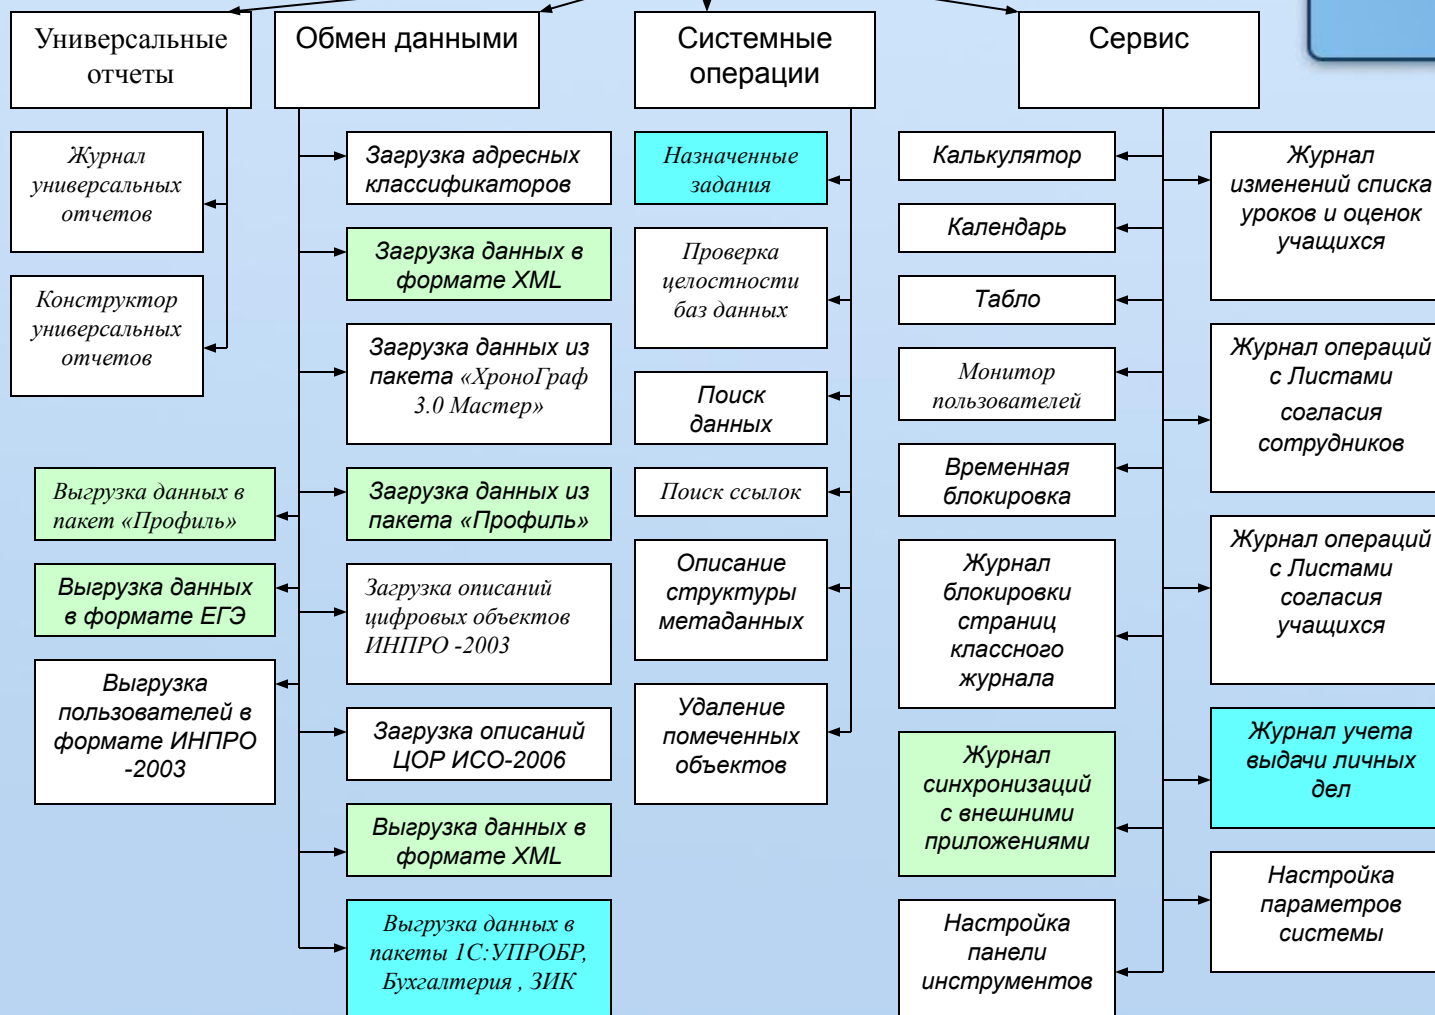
Универсальные отчеты

Журнал универсальных отчетов

Конструктор универсальных отчетов

Выгрузка данных в пакет «Профиль»

Выгрузка данных в формате ЕГЭ

Выгрузка пользователей в формате ИНПРО -2003

Обмен данными

Загрузка адресных классификаторов

Загрузка данных в формате XML

Загрузка данных из пакета «ХроноГраф 3.0 Мастер»

Загрузка данных из пакета «Профиль»

Загрузка описаний цифровых объектов ИНПРО -2003

Загрузка описаний ЦОР ИСО-2006

Выгрузка данных в формате XML

Выгрузка данных в пакеты 1С:УПРОБР, Бухгалтерия , ЗИК

Системные операции

Назначенные задания

Проверка целостности баз данных

Поиск данных

Поиск ссылок

Описание структуры метаданных

Удаление помеченных объектов

Сервис

Калькулятор

Календарь

Табло

Монитор пользователей

Временная блокировка

Журнал блокировки страниц классного журнала

Журнал синхронизаций с внешними приложениями

Настройка панели инструментов

Журнал изменений списка уроков и оценок учащихся

Журнал операций с Листами согласия сотрудников

Журнал операций с Листами согласия учащихся

Журнал учета выдачи личных дел

Настройка параметров системы